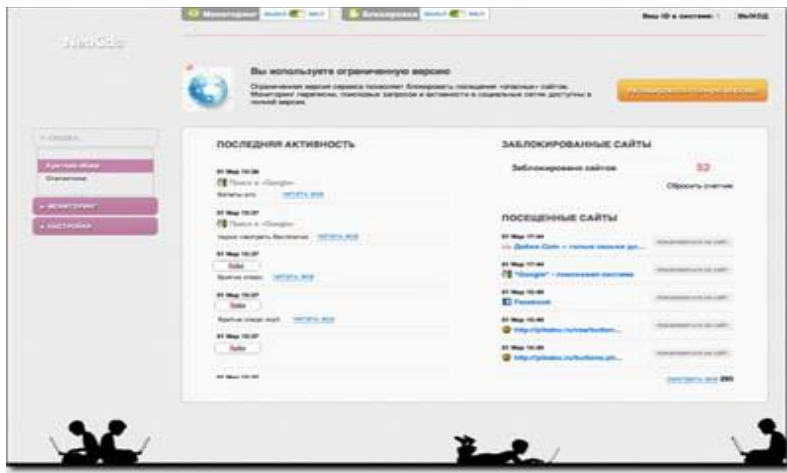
Мониторинг	Блокировка	Ваш ID в системе:

Вы используете ограниченную версию

Ограниченная версия сервиса позволяет блокировать посещение «опасных» сайтов. Мониторинг переписки, поисковых запросов и активности в социальных сетях доступны в полной версии.

Активировать полную версию

ПОСЛЕДНЯЯ АКТИВНОСТЬ

01 Мар 10:38
Поиск в «Google»
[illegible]

01 Мар 10:37
Поиск в «Google»
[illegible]

01 Мар 10:37

01 Мар 10:37

01 Мар 10:37

ЗАБЛОКИРОВАННЫЕ САЙТЫ

Заблокировано сайтов	32

Сбросить счетчик

ПОСЕЩЕННЫЕ САЙТЫ

01 Мар 17:44
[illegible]

01 Мар 17:44
"Google" - поисковая система

01 Мар 10:46
Facebook

01 Мар 10:46
http://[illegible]

01 Мар 10:46
http://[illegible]